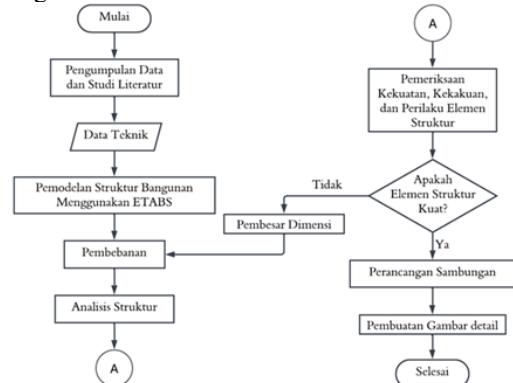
Mulai

Pengumpulan Data dan Studi Literatur

Data Teknik

Pemodelan Struktur Bangunan Menggunakan ETABS

Pembebanan

Analisis Struktur

A

A

Pemeriksaan Kekuatan, Kekakuan, dan Perilaku Elemen Struktur

Apakah Elemen Struktur Kuat?

Tidak

Pembesar Dimensi

Ya

Perancangan Sambungan

Pembuatan Gambar detail

Selesai